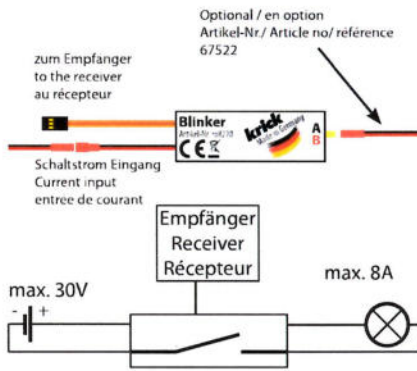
Optional / en option
Artikel-Nr./ Article no/ référence
67522

zum Empfanger
to the receiver
au récepteur

Blinker
Artikel-Nr. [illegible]
CE
krick
Made in Germany
A
B

Schaltstrom Eingang
Current input
entree de courant

Empfänger
Receiver
Récepteur

max. 30V
- +

max. 8A